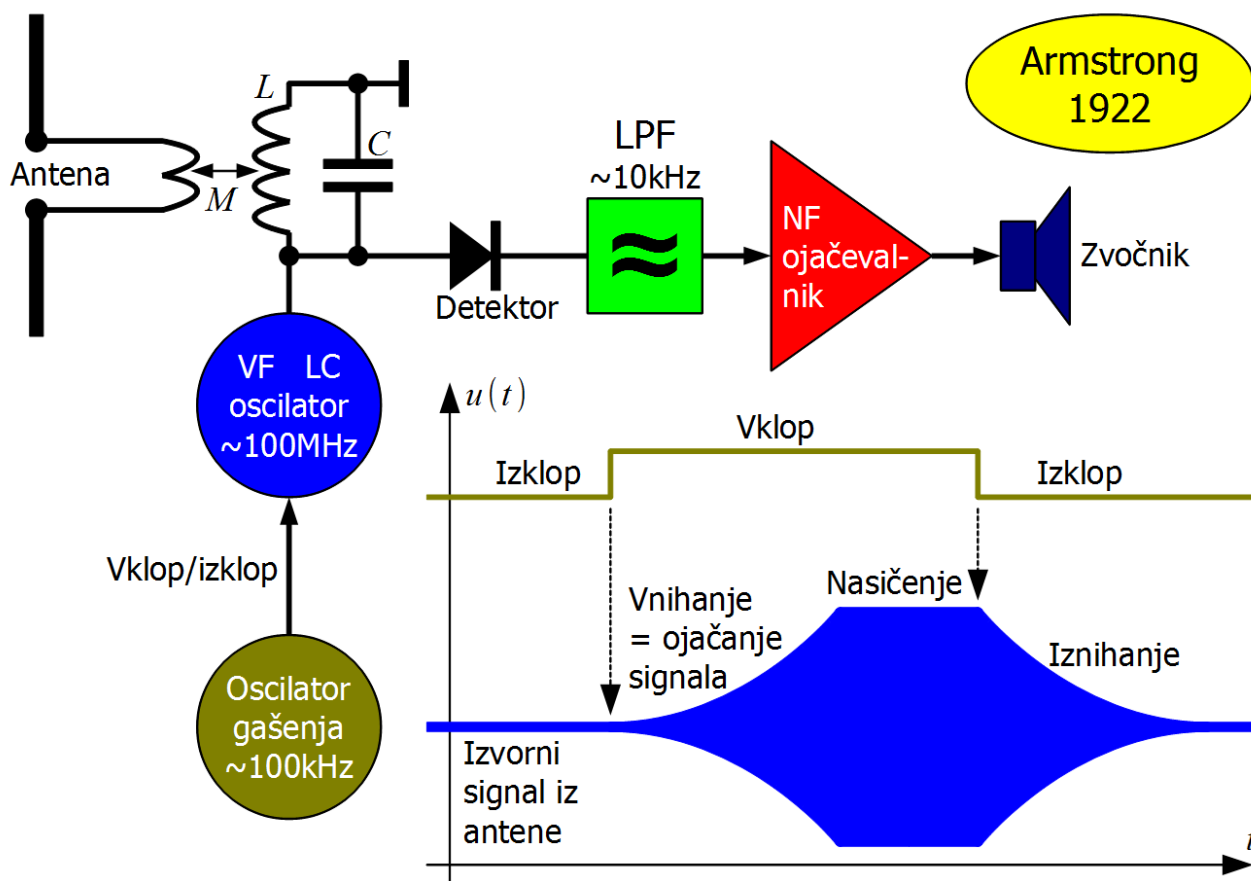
Armstrong 1922

Antena

$L$

$C$

$M$

LPF
~10kHz

$\approx$

NF ojačevalnik

Zvočnik

Detektor

VF LC oscilator ~100MHz

$u(t)$

Vklop

Izklop

Izklop

Vklop/izklop

Nasičenje

Vnihanje = ojačanje signala

Iznihanje

Oscilator gašenja ~100kHz

Izvorni signal iz antene

$t$